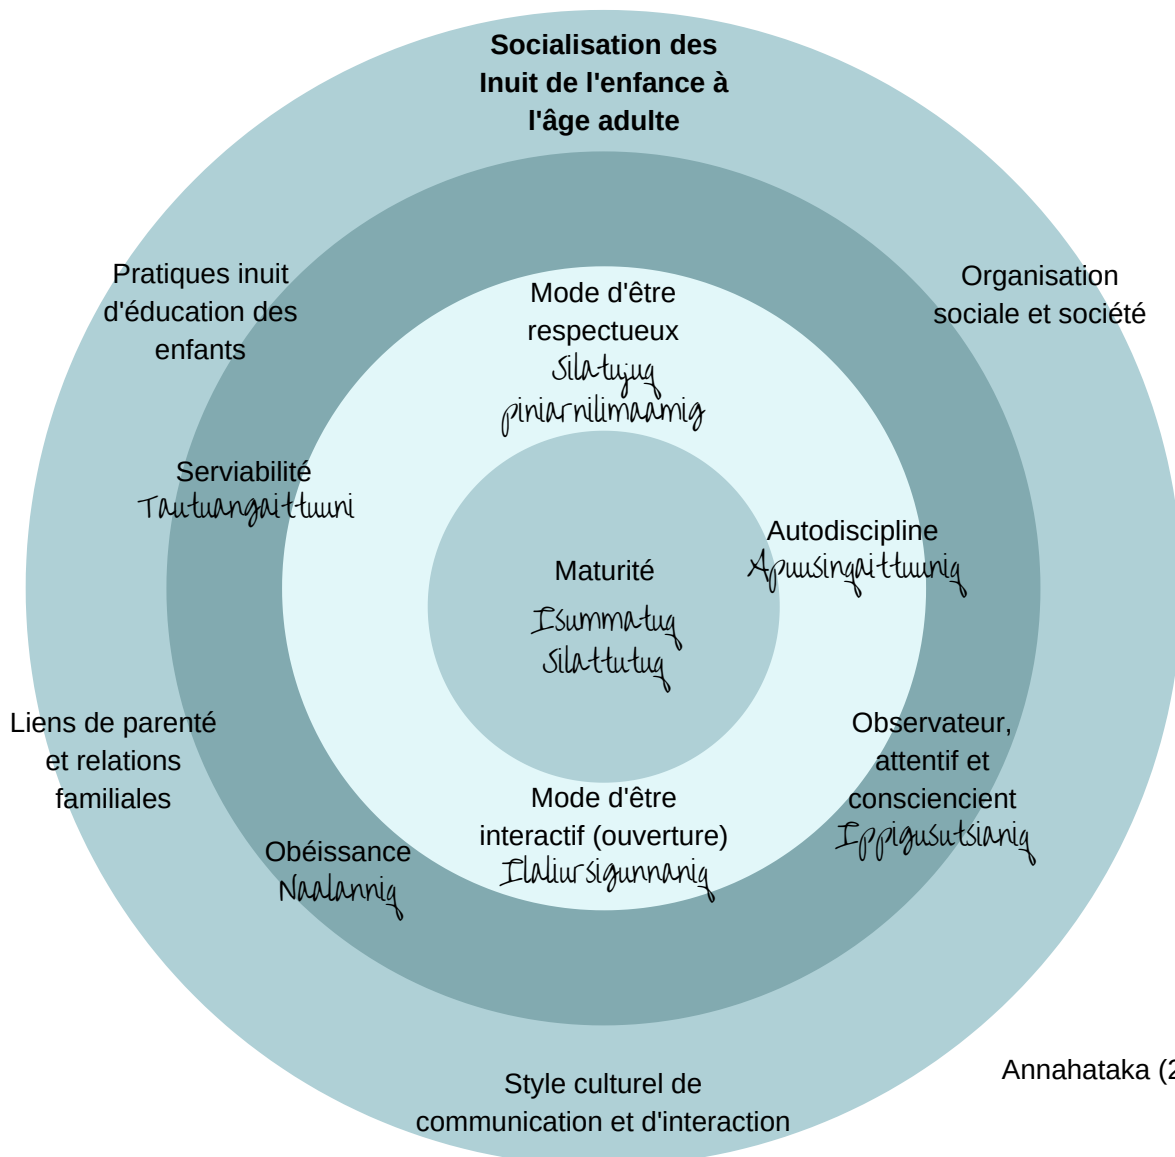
Socialisation des Inuit de l'enfance à l'âge adulte

Pratiques inuit d'éducation des enfants

Organisation sociale et société

Mode d'être respectueux
Silatujuq
piniarnilimaamiq

Serviabilité
Tautuangaittuuni

Autodiscipline
Apuusingaittuuniq

Maturité
Isummatuq
Silattutuq

Liens de parenté et relations familiales

Observateur, attentif et conscienciant
Ippigusutsianiq

Mode d'être interactif (ouverture)
Ilaliursigunnaniq

Obéissance
Naalanniq

Annahataka (2

Style culturel de communication et d'interaction